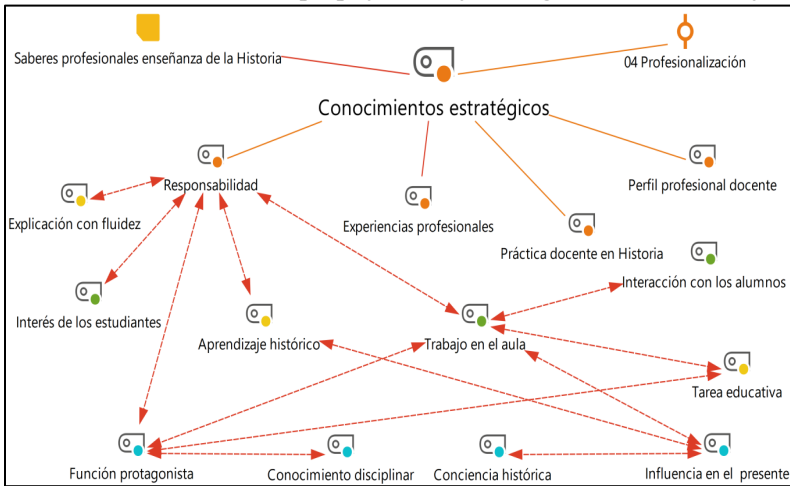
Saberes profesionales enseñanza de la Historia

04 Profesionalización

Conocimientos estratégicos

Responsabilidad

Explicación con fluidez

Experiencias profesionales

Perfil profesional docente

Práctica docente en Historia

Interacción con los alumnos

Interés de los estudiantes

Aprendizaje histórico

Trabajo en el aula

Tarea educativa

Función protagonista

Conocimiento disciplinar

Conciencia histórica

Influencia en el presente